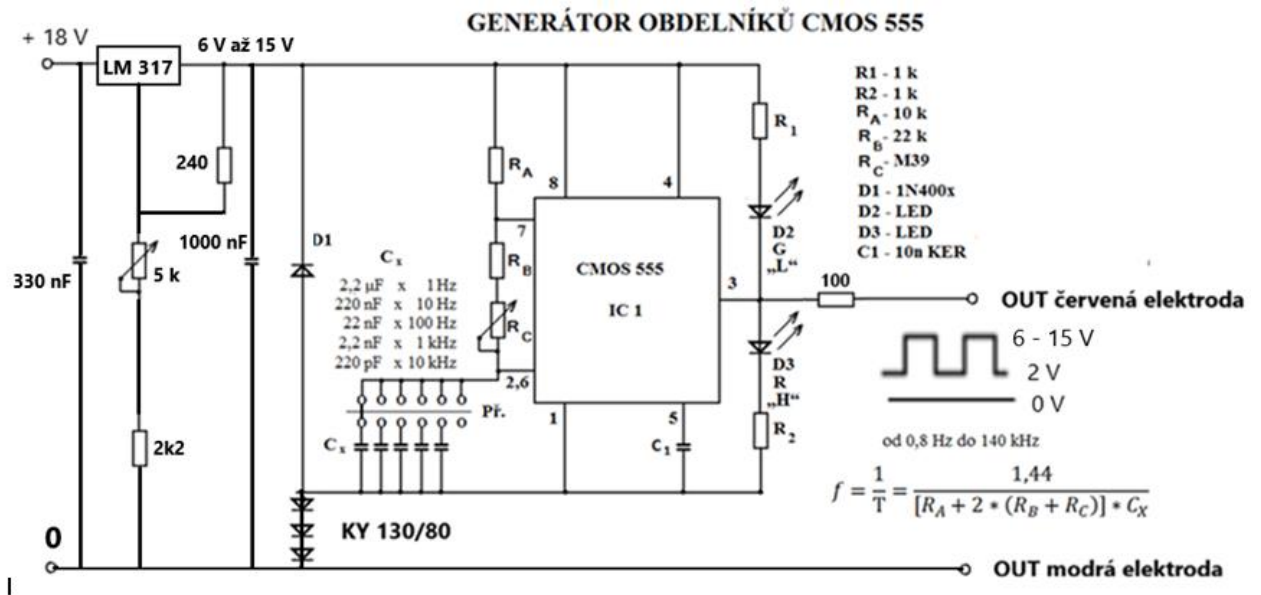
GENERÁTOR OBDELNÍKŮ CMOS 555

+ 18 V
LM 317
6 V až 15 V
240
1000 nF
330 nF
5 k
2k2
0
D1
KY 130/80

$C_x$
2,2 µF x 1 Hz
220 nF x 10 Hz
22 nF x 100 Hz
2,2 nF x 1 kHz
220 pF x 10 kHz
Př.
$C_x$

$R_A$
$R_B$
$R_C$
8
4
7
2,6
1
5
3
$C_1$
CMOS 555
IC 1

$R_1$
D2
G
„L"
D3
R
„H"
$R_2$
100

R1 - 1 k
R2 - 1 k
$R_A$ - 10 k
$R_B$ - 22 k
$R_C$ - M39
D1 - 1N400x
D2 - LED
D3 - LED
C1 - 10n KER

OUT červená elektroda
6 - 15 V
2 V
0 V
od 0,8 Hz do 140 kHz
$f = \frac{1}{T} = \frac{1{,}44}{[R_A + 2 * (R_B + R_C)] * C_X}$

OUT modrá elektroda